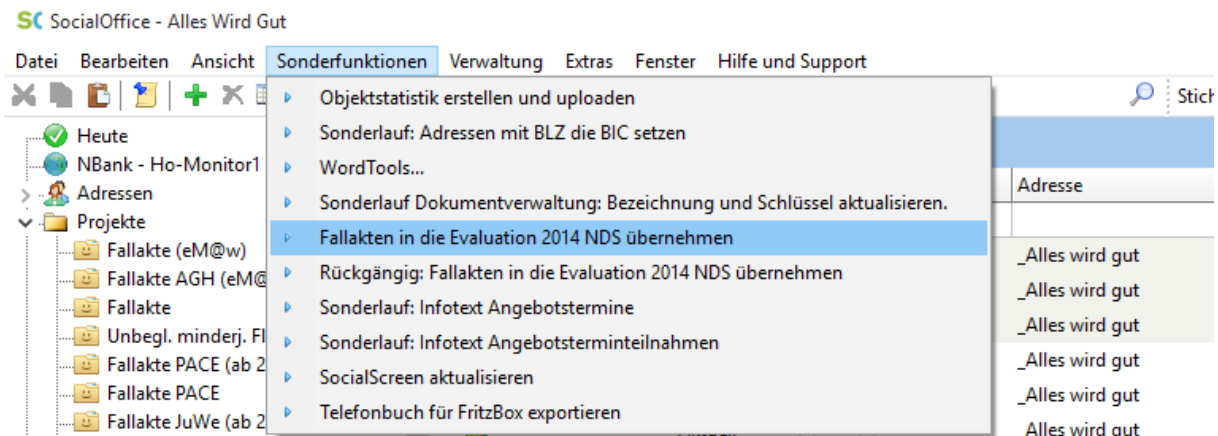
SC SocialOffice - Alles Wird Gut

Datei Bearbeiten Ansicht Sonderfunktionen Verwaltung Extras Fenster Hilfe und Support

Stich

Heute
NBank - Ho-Monitor1
Adressen
Projekte
Fallakte (eM@w)
Fallakte AGH (eM@
Fallakte
Unbegl. minderj. Fl
Fallakte PACE (ab 2
Fallakte PACE
Fallakte JuWe (ab 2

Objektstatistik erstellen und uploaden
Sonderlauf: Adressen mit BLZ die BIC setzen
WordTools...
Sonderlauf Dokumentverwaltung: Bezeichnung und Schlüssel aktualisieren.
Fallakten in die Evaluation 2014 NDS übernehmen
Rückgängig: Fallakten in die Evaluation 2014 NDS übernehmen
Sonderlauf: Infotext Angebotstermine
Sonderlauf: Infotext Angebotsterminteilnahmen
SocialScreen aktualisieren
Telefonbuch für FritzBox exportieren

Adresse
_Alles wird gut
_Alles wird gut
_Alles wird gut
_Alles wird gut
_Alles wird gut
_Alles wird gut